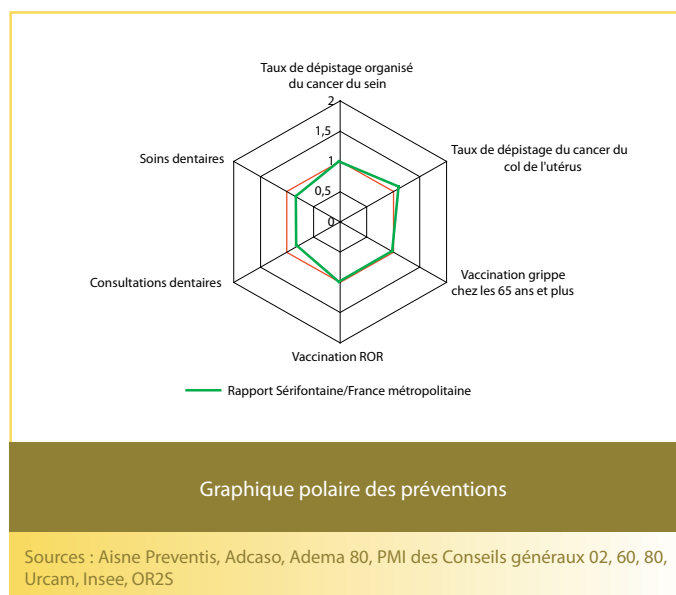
Taux de dépistage organisé du cancer du sein

2

1,5

1

0,5

0

Taux de dépistage du cancer du col de l'utérus

Vaccination grippe chez les 65 ans et plus

Vaccination ROR

Consultations dentaires

Soins dentaires

Rapport Sérifontaine/France métropolitaine

Graphique polaire des préventions

Sources : Aisne Preventis, Adcaso, Adema 80, PMI des Conseils généraux 02, 60, 80, Urcam, Insee, OR2S